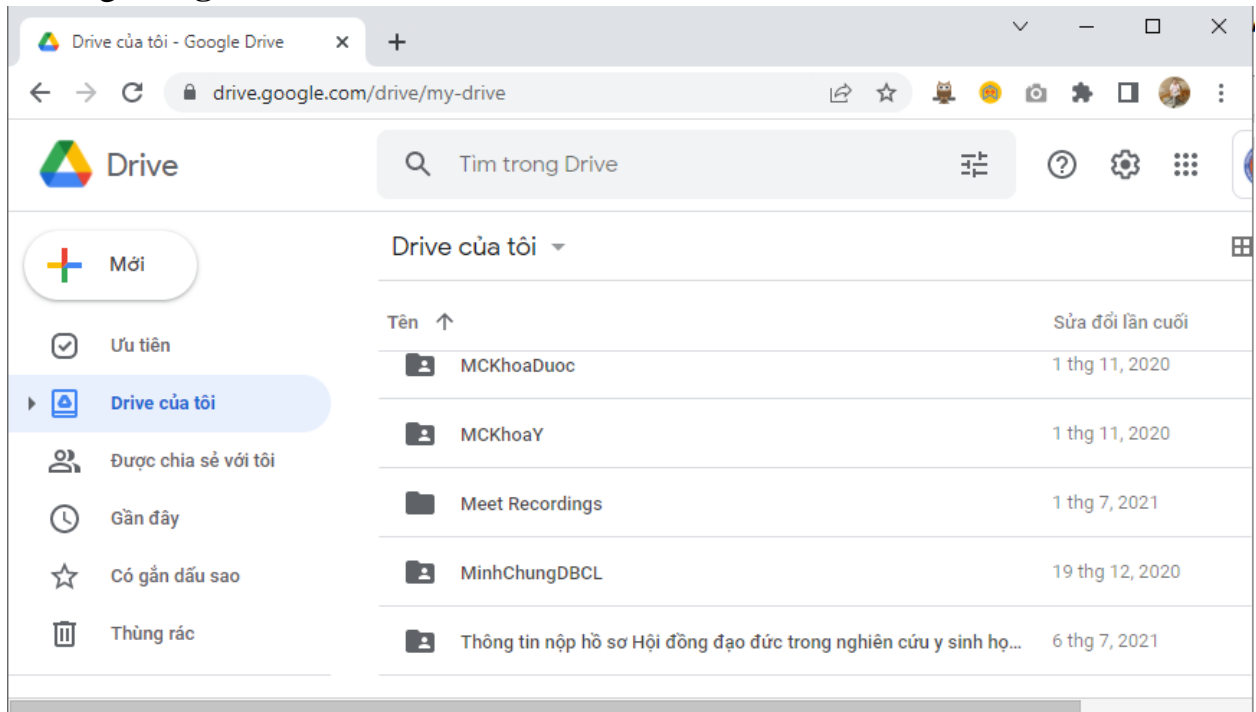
Drive của tôi - Google Drive

drive.google.com/drive/my-drive

Drive

Tìm trong Drive

Mới

Ưu tiên

Drive của tôi

Được chia sẻ với tôi

Gần đây

Có gắn dấu sao

Thùng rác

Drive của tôi

| Tên | Sửa đổi lần cuối |
|---|---|
| MCKhoaDuoc | 1 thg 11, 2020 |
| MCKhoaY | 1 thg 11, 2020 |
| Meet Recordings | 1 thg 7, 2021 |
| MinhChungDBCL | 19 thg 12, 2020 |
| Thông tin nộp hồ sơ Hội đồng đạo đức trong nghiên cứu y sinh họ... | 6 thg 7, 2021 |